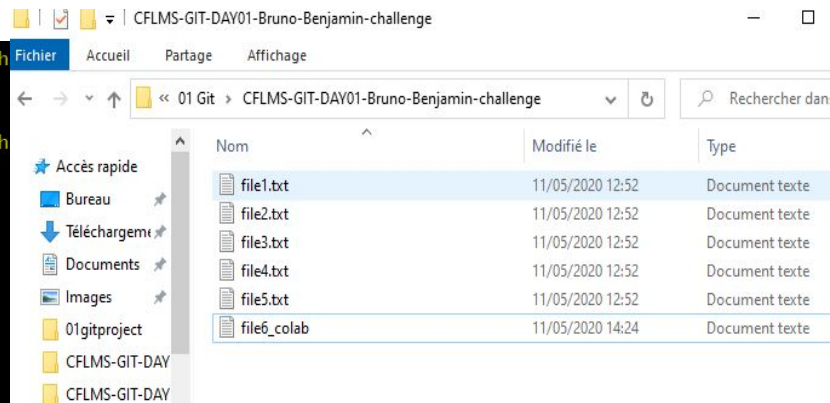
CFLMS-GIT-DAY01-Bruno-Benjamin-challenge

Fichier Accueil Partage Affichage

« 01 Git › CFLMS-GIT-DAY01-Bruno-Benjamin-challenge

Rechercher dans

Accès rapide
Bureau
Téléchargeme
Documents
Images
01gitproject
CFLMS-GIT-DAY
CFLMS-GIT-DAY

| Nom | Modifié le | Type |
|---|---|---|
| file1.txt | 11/05/2020 12:52 | Document texte |
| file2.txt | 11/05/2020 12:52 | Document texte |
| file3.txt | 11/05/2020 12:52 | Document texte |
| file4.txt | 11/05/2020 12:52 | Document texte |
| file5.txt | 11/05/2020 12:52 | Document texte |
| file6_colab | 11/05/2020 14:24 | Document texte |